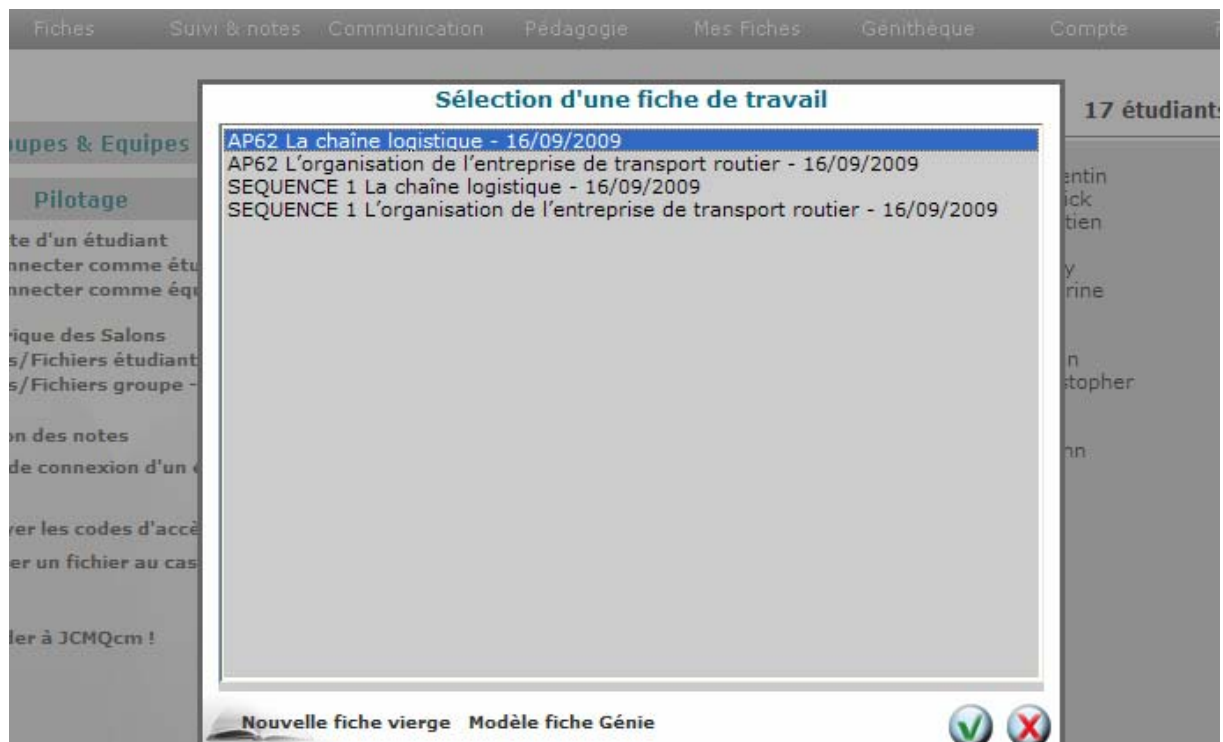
Fiches Suivi & notes Communication Pédagogie Mes Fiches Génithèque Compte

upes & Equipes

Pilotage

te d'un étudiant
nnecter comme étu
nnecter comme équ

ique des Salons
s/Fichiers étudiant
s/Fichiers groupe -

on des notes
de connexion d'un

ver les codes d'accè
er un fichier au cas

ler à JCMQcm !

Sélection d'une fiche de travail

AP62 La chaîne logistique - 16/09/2009
AP62 L'organisation de l'entreprise de transport routier - 16/09/2009
SEQUENCE 1 La chaîne logistique - 16/09/2009
SEQUENCE 1 L'organisation de l'entreprise de transport routier - 16/09/2009

Nouvelle fiche vierge Modèle fiche Génie

17 étudiants

entin
ick
tien

y
rine

n
stopher

nn